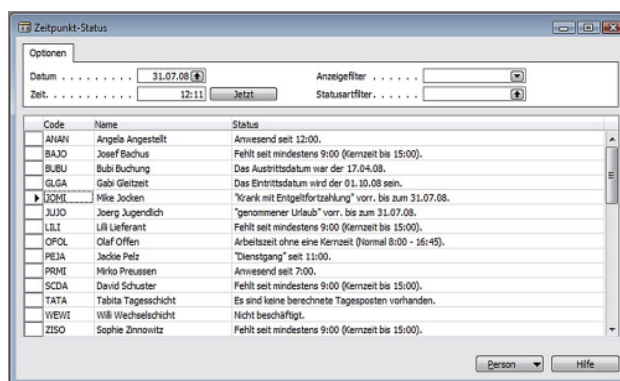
Zeitpunkt-Status

Optionen

Datum . . . . . . . . . 31.07.08
Zeit. . . . . . . . . . . 12:11 Jetzt

Anzeigefilter . . . . . .
Statusartfilter. . . . . .

| Code | Name | Status |
|---|---|---|
| ANAN | Angela Angestellt | Anwesend seit 12:00. |
| BAJO | Josef Bachus | Fehlt seit mindestens 9:00 (Kernzeit bis 15:00). |
| BUBU | Bubi Buchung | Das Austrittsdatum war der 17.04.08. |
| GLGA | Gabi Gleitzeit | Das Eintrittsdatum wird der 01.10.08 sein. |
| JOMI | Mike Jocken | "Krank mit Entgeltfortzahlung" vorr. bis zum 31.07.08. |
| JUJO | Joerg Jugendlich | "genommener Urlaub" vorr. bis zum 31.07.08. |
| LILI | Lilli Lieferant | Fehlt seit mindestens 9:00 (Kernzeit bis 15:00). |
| OFOL | Olaf Offen | Arbeitszeit ohne eine Kernzeit (Normal 8:00 - 16:45). |
| PEJA | Jackie Pelz | "Dienstgang" seit 11:00. |
| PRMI | Mirko Preussen | Anwesend seit 7:00. |
| SCDA | David Schuster | Fehlt seit mindestens 9:00 (Kernzeit bis 15:00). |
| TATA | Tabita Tagesschicht | Es sind keine berechnete Tagesposten vorhanden. |
| WEWI | Willi Wechselschicht | Nicht beschäftigt. |
| ZISO | Sophie Zinnowitz | Fehlt seit mindestens 9:00 (Kernzeit bis 15:00). |

Person Hilfe